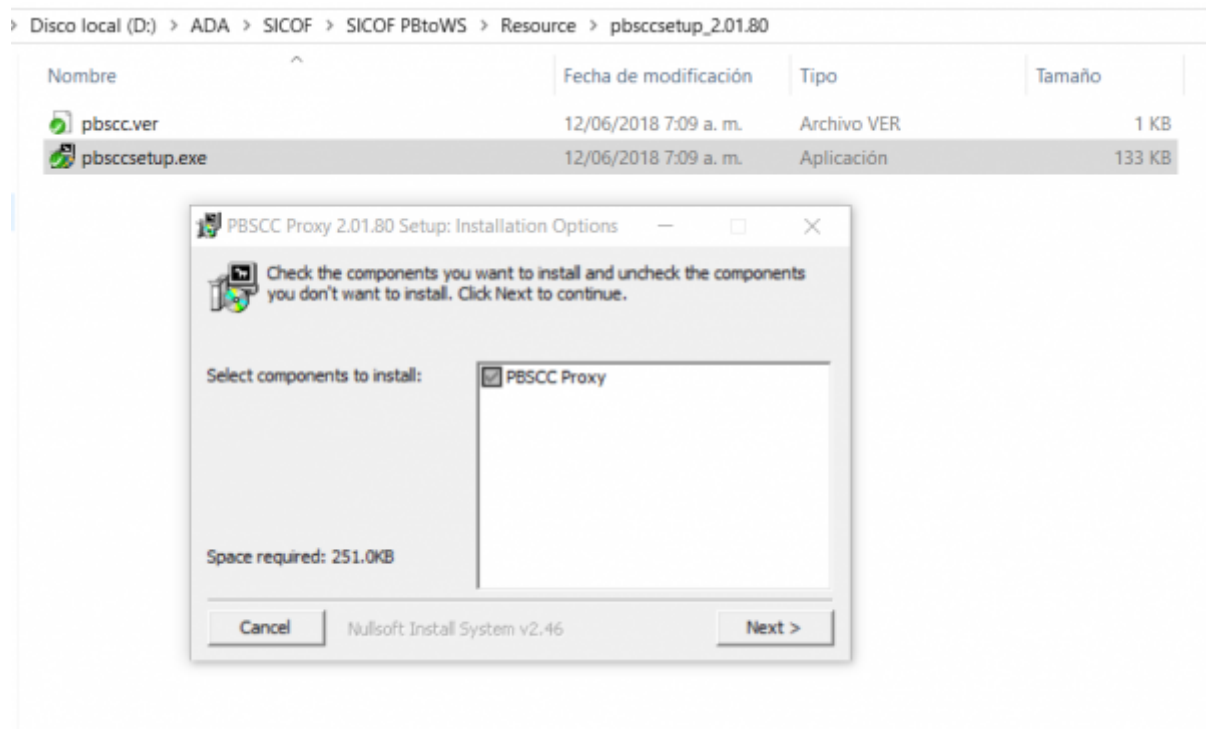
> Disco local (D:) > ADA > SICOF > SICOF PBtoWS > Resource > pbsccsetup_2.01.80

| Nombre | Fecha de modificación | Tipo | Tamaño |
|---|---|---|---|
| pbscc.ver | 12/06/2018 7:09 a. m. | Archivo VER | 1 KB |
| pbsccsetup.exe | 12/06/2018 7:09 a. m. | Aplicación | 133 KB |

PBSCC Proxy 2.01.80 Setup: Installation Options

Check the components you want to install and uncheck the components you don't want to install. Click Next to continue.

Select components to install:

PBSCC Proxy

Space required: 251.0KB

Cancel

Nullsoft Install System v2.46

Next >